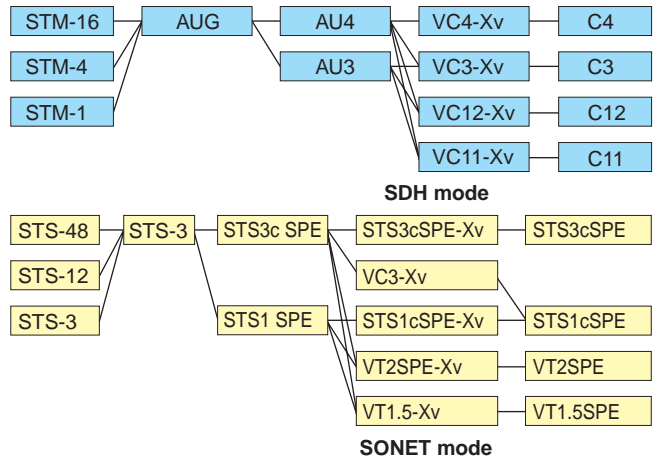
STM-16
STM-4
STM-1
AUG
AU4
AU3
VC4-Xv
VC3-Xv
VC12-Xv
VC11-Xv
C4
C3
C12
C11

SDH mode

STS-48
STS-12
STS-3
STS-3
STS3c SPE
STS1 SPE
STS3cSPE-Xv
VC3-Xv
STS1cSPE-Xv
VT2SPE-Xv
VT1.5-Xv
STS3cSPE
STS1cSPE
VT2SPE
VT1.5SPE

SONET mode